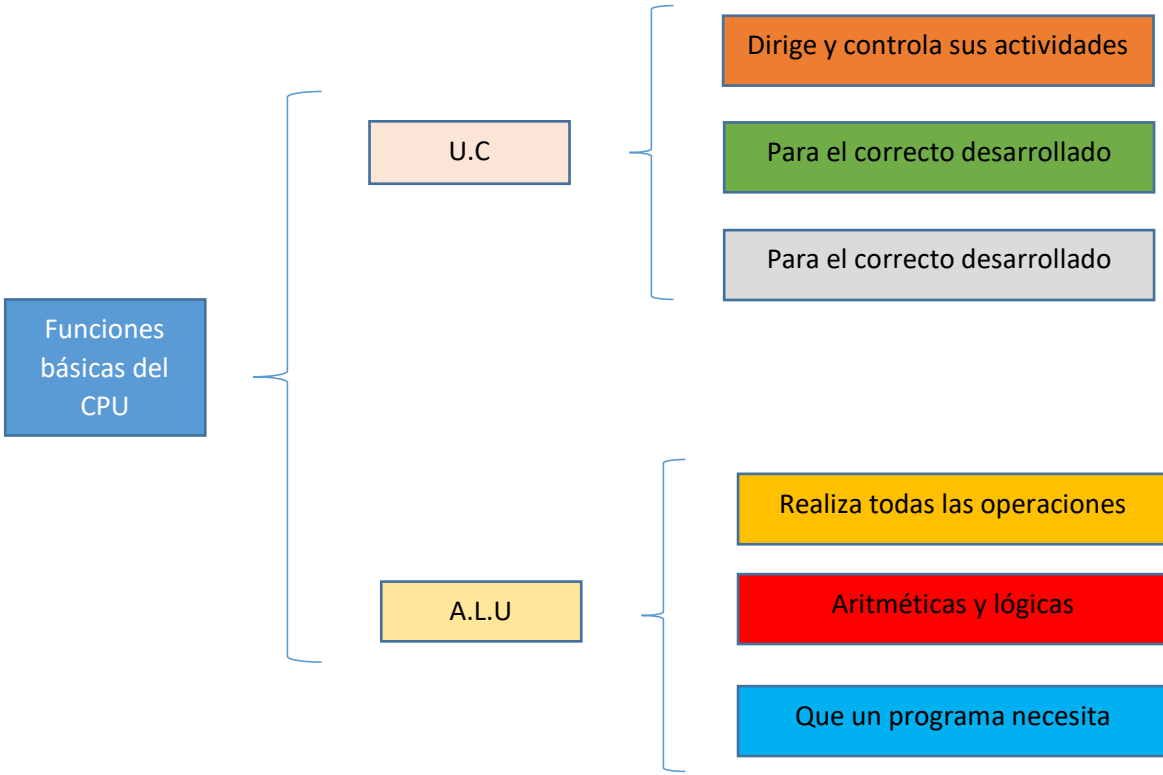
Funciones básicas del CPU

U.C

Dirige y controla sus actividades

Para el correcto desarrollado

Para el correcto desarrollado

A.L.U

Realiza todas las operaciones

Aritméticas y lógicas

Que un programa necesita